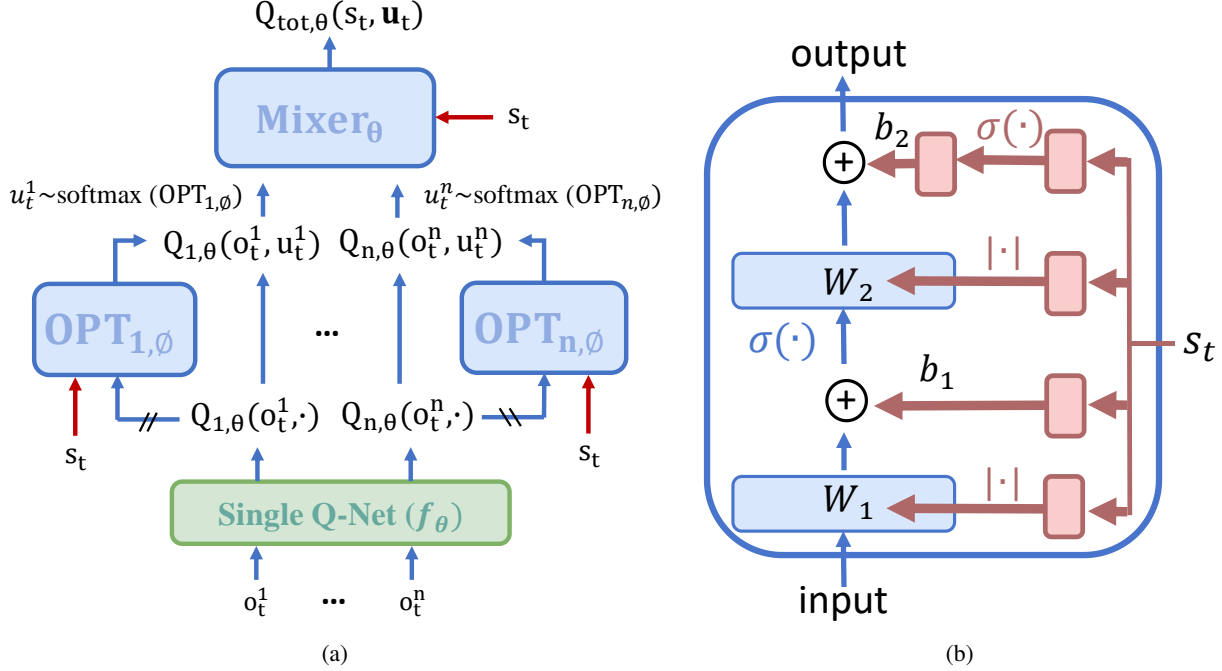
$Q_{tot,\theta}(s_t, \mathbf{u}_t)$

$\mathbf{Mixer}_\theta$

$s_t$

$u_t^1$~softmax ($OPT_{1,\emptyset}$)

$u_t^n$~softmax ($OPT_{n,\emptyset}$)

$Q_{1,\theta}(o_t^1, u_t^1)$

$Q_{n,\theta}(o_t^n, u_t^n)$

$\mathbf{OPT}_{1,\emptyset}$

...

$\mathbf{OPT}_{n,\emptyset}$

$s_t$

$Q_{1,\theta}(o_t^1,\cdot)$

$Q_{n,\theta}(o_t^n,\cdot)$

$s_t$

Single Q-Net ($f_\theta$)

$o_t^1$

...

$o_t^n$

(a)

output

$b_2$

$\sigma(\cdot)$

$|\cdot|$

$W_2$

$\sigma(\cdot)$

$s_t$

$b_1$

$|\cdot|$

$W_1$

input

(b)